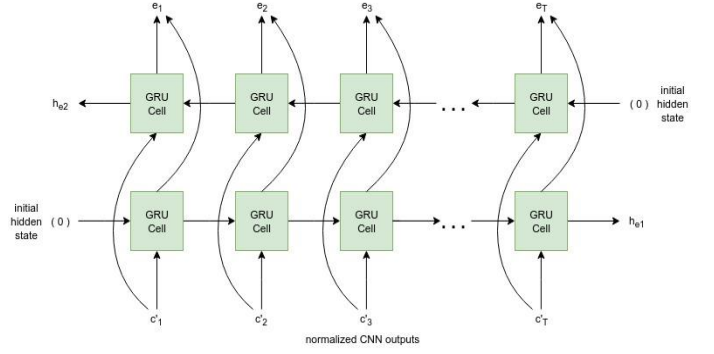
$e_1$ $e_2$ $e_3$ $e_T$

$h_{e2}$ GRU Cell GRU Cell GRU Cell . . . GRU Cell ( 0 ) initial hidden state

initial hidden state ( 0 ) GRU Cell GRU Cell GRU Cell . . . GRU Cell $h_{e1}$

$c'_1$ $c'_2$ $c'_3$ $c'_T$

normalized CNN outputs